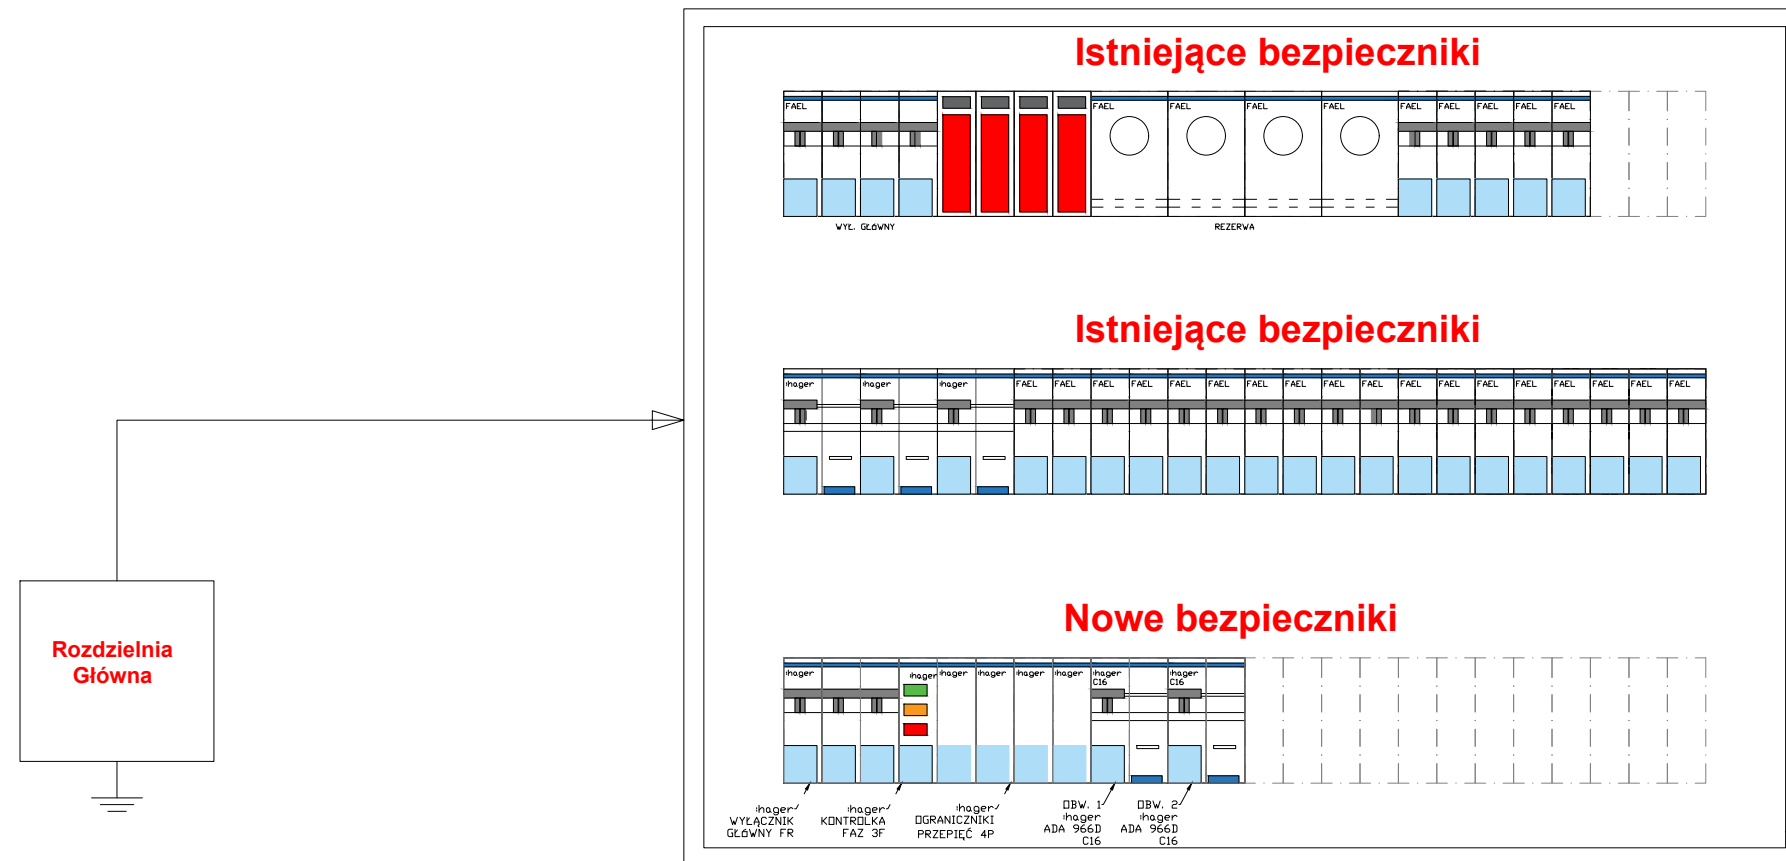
Rozdzielnia Główna

Istniejące bezpieczniki

FAEL FAEL FAEL FAEL FAEL FAEL FAEL FAEL FAEL FAEL FAEL FAEL FAEL

WYŁ. GŁÓWNY

REZERWA

Istniejące bezpieczniki

hager hager hager FAEL FAEL FAEL FAEL FAEL FAEL FAEL FAEL FAEL FAEL FAEL FAEL FAEL FAEL FAEL FAEL FAEL FAEL

Nowe bezpieczniki

hager hager hager hager hager hager hager C16 hager C16

hager WYŁĄCZNIK GŁÓWNY FR

hager KONTROLKA FAZ 3F

hager OGRANICZNIKI PRZEPIĘĆ 4P

OBW. 1 hager ADA 966D C16

OBW. 2 hager ADA 966D C16